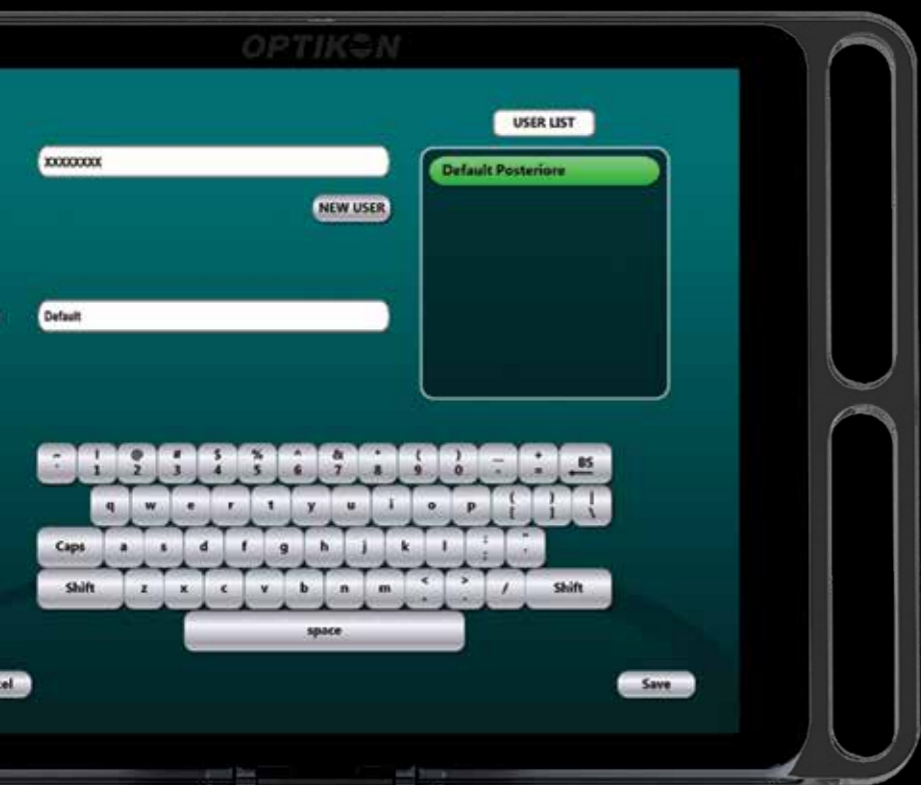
OPTIKON

USER LIST

XXXXXXXX

Default Posteriore

NEW USER

Default

~ ` ! 1 @ 2 # 3 $ 4 % 5 ^ 6 & 7 * 8 ( 9 ) 0 _ - + = BS

q w e r t y u i o p { [ } ] | \

Caps a s d f g h j k l : ; " '

Shift z x c v b n m < , > . / Shift

space

cel

Save